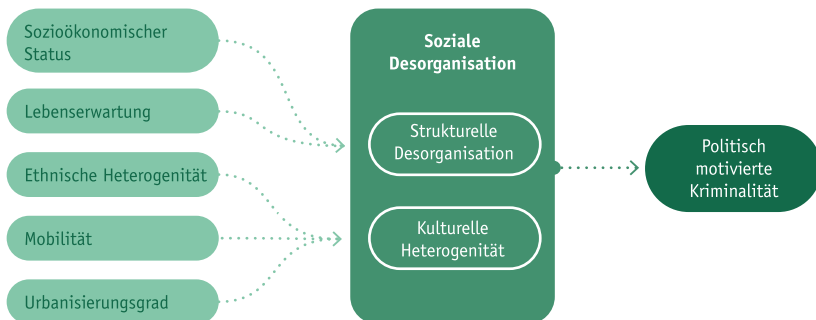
Sozioökonomischer Status

Lebenserwartung

Ethnische Heterogenität

Mobilität

Urbanisierungsgrad

Soziale Desorganisation

Strukturelle Desorganisation

Kulturelle Heterogenität

Politisch motivierte Kriminalität